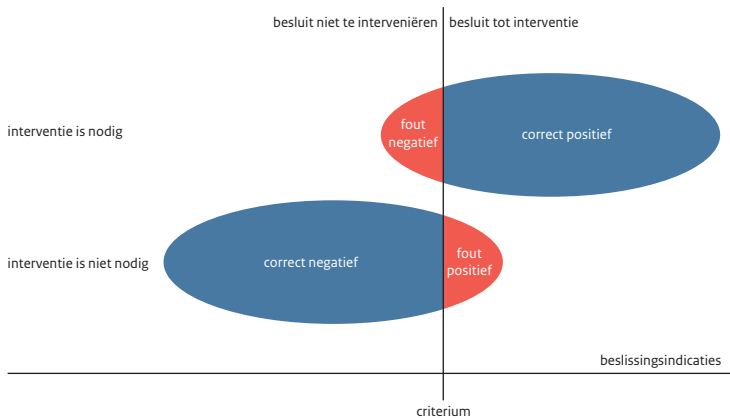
besluit niet te interveniëren | besluit tot interventie

interventie is nodig

fout negatief

correct positief

interventie is niet nodig

correct negatief

fout positief

beslissingsindicaties

criterium